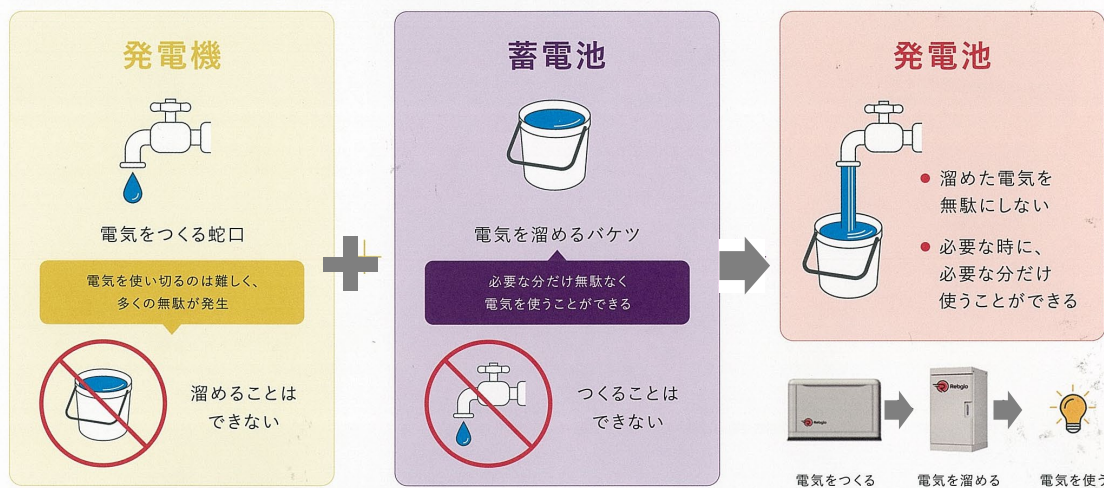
発電機

電気をつくる蛇口

電気を使い切るのは難しく、多くの無駄が発生

溜めることはできない

蓄電池

電気を溜めるバケツ

必要な分だけ無駄なく電気を使うことができる

つくることはできない

発電池

● 溜めた電気を無駄にしない

● 必要な時に、必要な分だけ使うことができる

Rehgio

Rehgio

電気をつくる

電気を溜める

電気を使う